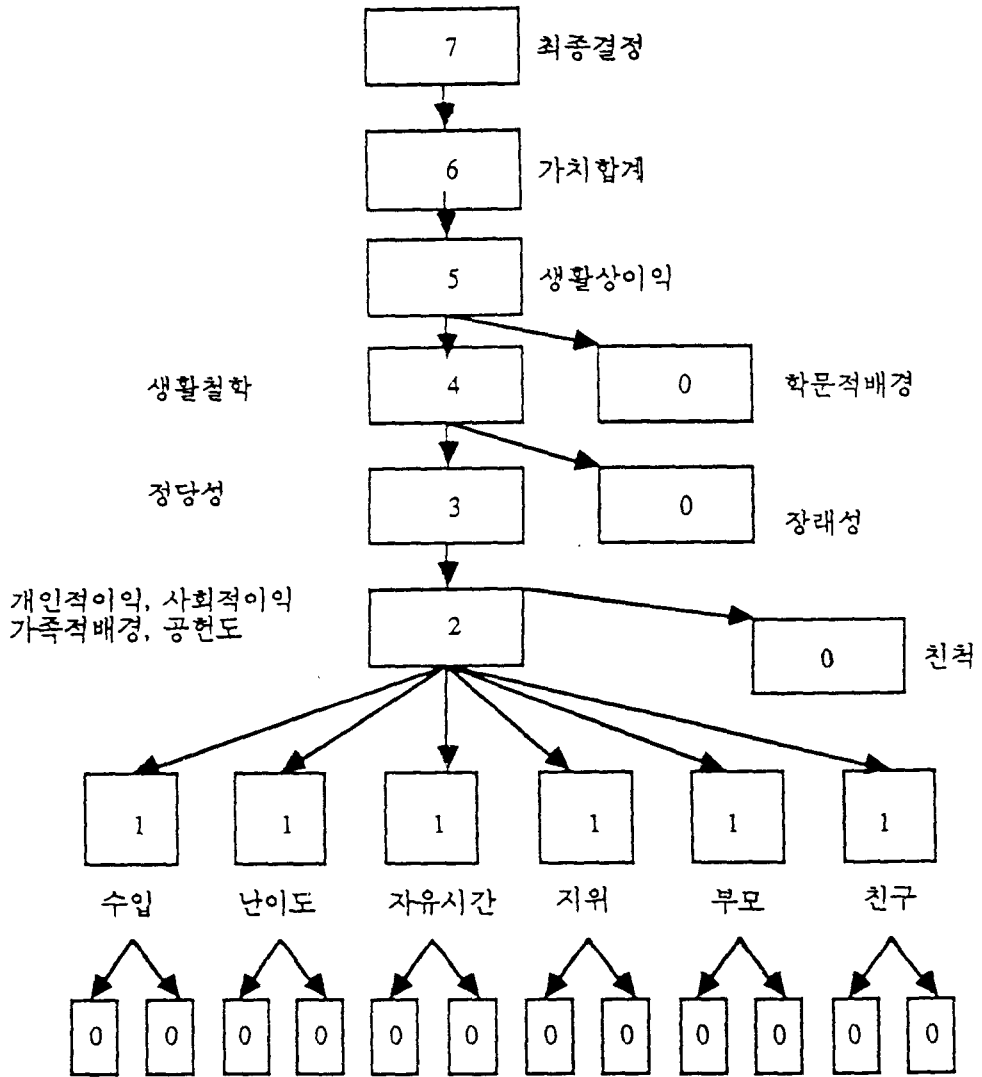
7 최종결정

6 가치합계

5 생활상이익

생활철학 4 0 학문적배경

정당성 3 0 장래성

개인적이익, 사회적이익
가족적배경, 공헌도 2 0 친척

1 1 1 1 1 1

수입 난이도 자유시간 지위 부모 친구

0 0 0 0 0 0 0 0 0 0 0 0